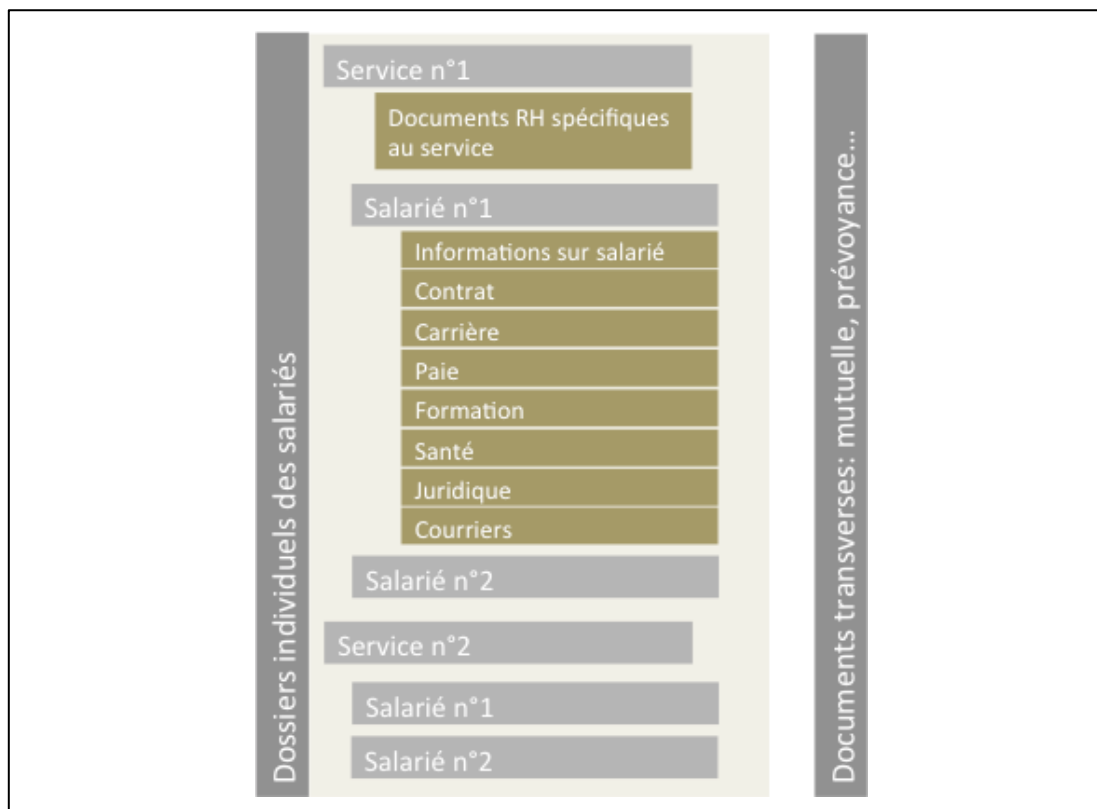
Dossiers individuels des salariés

Service n°1

Documents RH spécifiques au service

Salarié n°1

Informations sur salarié

Contrat

Carrière

Paie

Formation

Santé

Juridique

Courriers

Salarié n°2

Service n°2

Salarié n°1

Salarié n°2

Documents transverses: mutuelle, prévoyance...